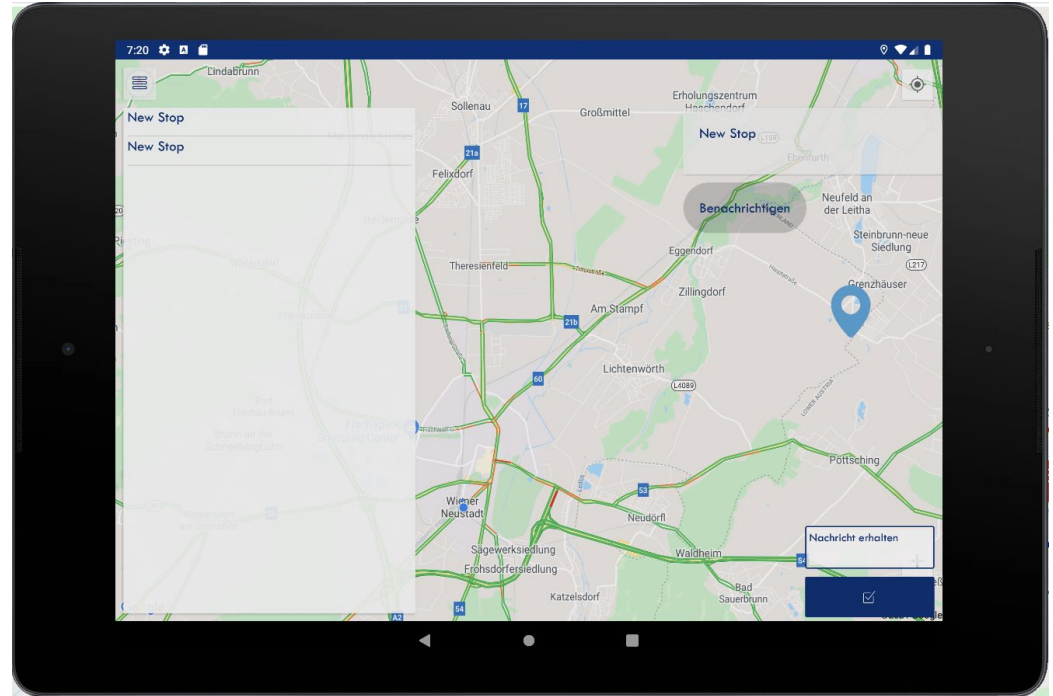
7:20

Lindabrunn

New Stop

New Stop

Sollenau

17

Großmittel

Erholungszentrum Haschendorf

New Stop

21a

Felixdorf

Ebenfurth

Benachrichtigen

Neufeld an der Leitha

Steinbrunn-neue Siedlung

Eggendorf

Theresienfeld

Grenzhäuser

Zillingdorf

Am Stampf

21b

60

Lichtenwörth

L4089

Pottsching

Wiener Neustadt

53

Neudörfl

Nachricht erhalten

Sagewerksiedlung

Waldheim

Frohsdorfersiedlung

Katzelsdorf

Bad Sauerbrunn

54

A2